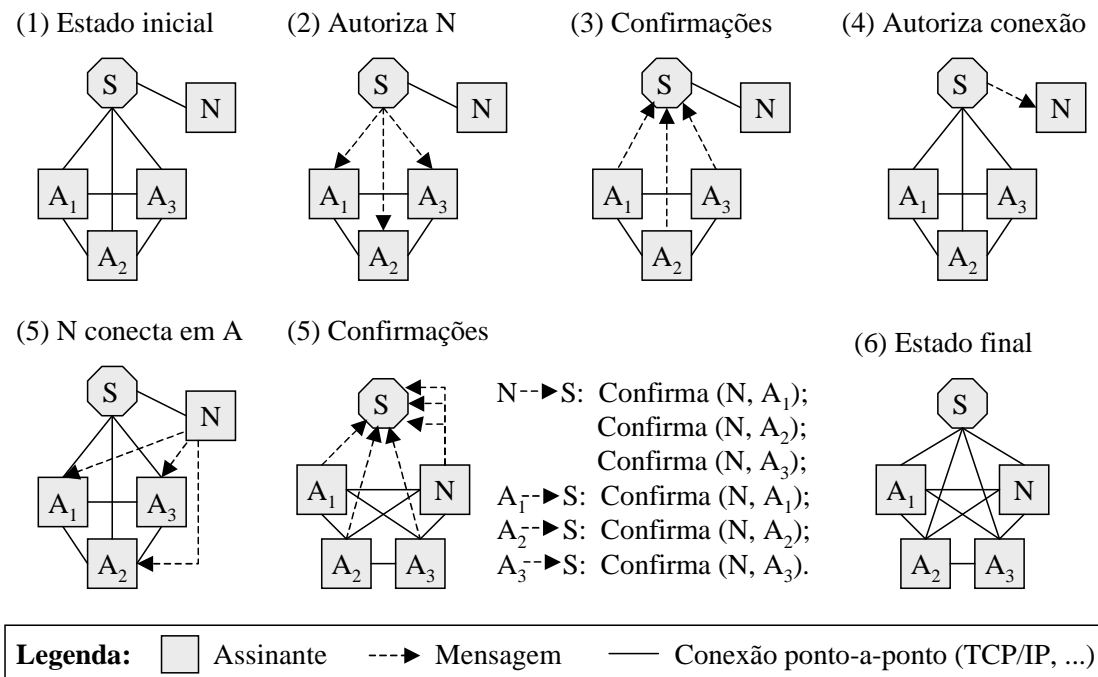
(1) Estado inicial

S

N

$A_1$

$A_3$

$A_2$

(2) Autoriza N

S

N

$A_1$

$A_3$

$A_2$

(3) Confirmações

S

N

$A_1$

$A_3$

$A_2$

(4) Autoriza conexão

S

N

$A_1$

$A_3$

$A_2$

(5) N conecta em A

S

N

$A_1$

$A_3$

$A_2$

(5) Confirmações

S

$A_1$

N

$A_2$

$A_3$

N $\dashrightarrow$ S: Confirma (N, $A_1$);
Confirma (N, $A_2$);
Confirma (N, $A_3$);
$A_1$ $\dashrightarrow$ S: Confirma (N, $A_1$);
$A_2$ $\dashrightarrow$ S: Confirma (N, $A_2$);
$A_3$ $\dashrightarrow$ S: Confirma (N, $A_3$).

(6) Estado final

S

$A_1$

N

$A_2$

$A_3$

**Legenda:** Assinante $\dashrightarrow$ Mensagem —— Conexão ponto-a-ponto (TCP/IP, ...)